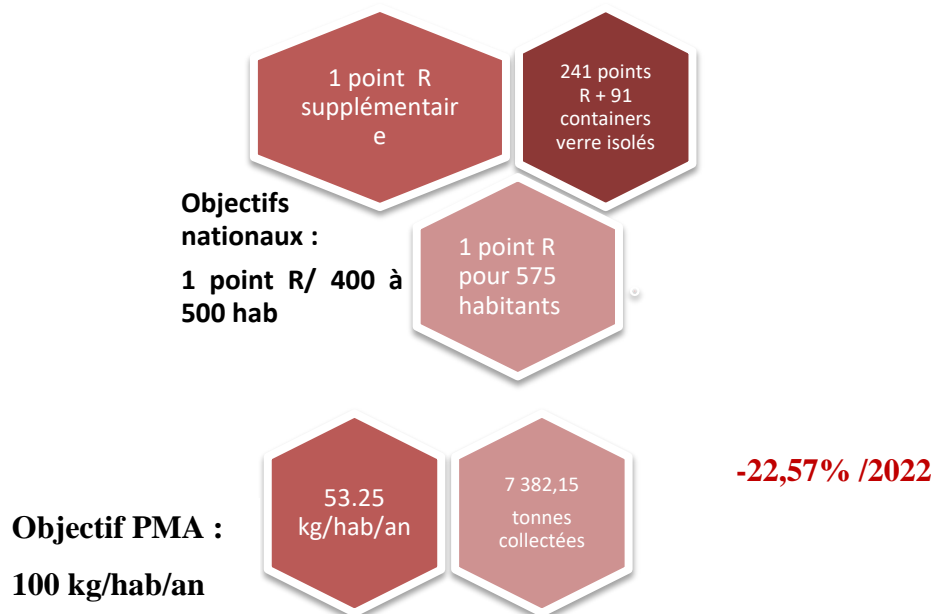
1 point R supplémentaire

241 points R + 91 containers verre isolés

Objectifs nationaux :

1 point R/ 400 à 500 hab

1 point R pour 575 habitants

53.25 kg/hab/an

7 382,15 tonnes collectées

-22,57% /2022

Objectif PMA :

100 kg/hab/an